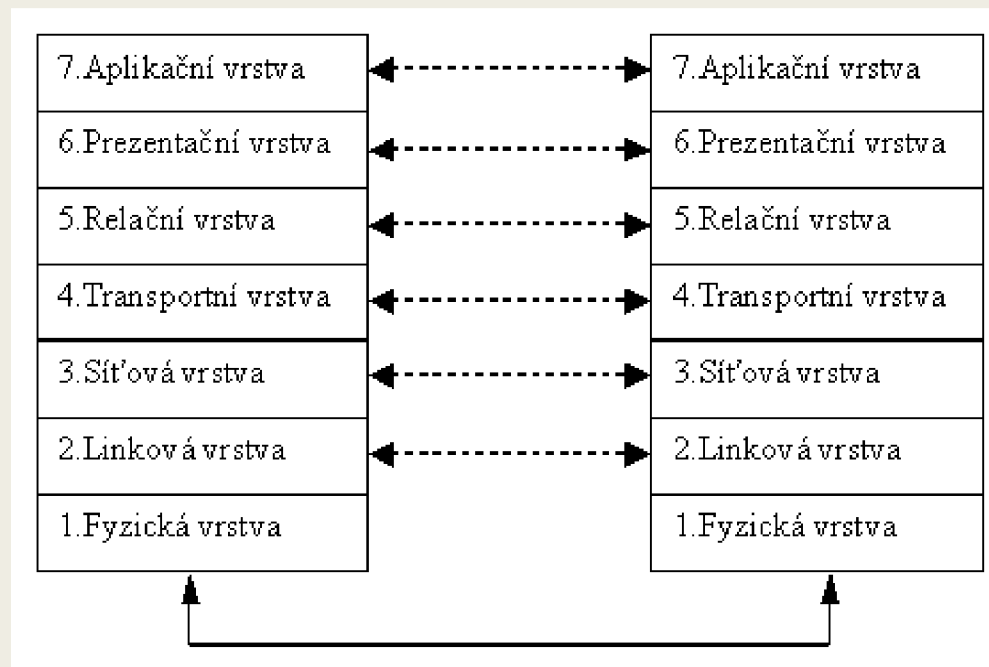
7.Aplikační vrstva
6.Prezentační vrstva
5.Relační vrstva
4.Transportní vrstva
3.Síťová vrstva
2.Linková vrstva
1.Fyzická vrstva

7.Aplikační vrstva
6.Prezentační vrstva
5.Relační vrstva
4.Transportní vrstva
3.Síťová vrstva
2.Linková vrstva
1.Fyzická vrstva